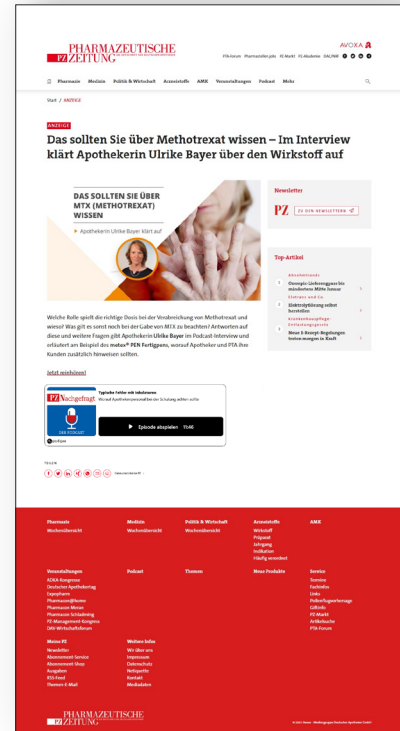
PHARMAZEUTISCHE PZ ZEITUNG

PTA-Forum Pharmazeutischer Job PZ-Markt PZ-Akademie DAC/NRF

AVOXA

Pharmazie Medizin Politik & Wirtschaft Arzneistoffe AMK Veranstaltungen Podcast Mehr

Start / ANZEIGE

ANZEIGE

Das sollten Sie über Methotrexat wissen – Im Interview klärt Apothekerin Ulrike Bayer über den Wirkstoff auf

DAS SOLLTEN SIE ÜBER MTX (METHOTREXAT) WISSEN

Apothekerin Ulrike Bayer klärt auf

Welche Rolle spielt die richtige Dosis bei der Verabreichung von Methotrexat und wieso? Was gilt es sonst noch bei der Gabe von MTX zu beachten? Antworten auf diese und weitere Fragen gibt Apothekerin Ulrike Bayer im Podcast Interview und erläutert am Beispiel des metex® PEN Fertigpens, worauf Apotheker und PTA ihre Kunden zusätzlich hinweisen sollten.

Jetzt reinhören!

PZ Nachgefragt

Typische Fehler mit Inhalatoren

Episode abspielen 11:46

Newsletter

PZ ZU DEN NEWSLETTERN

Top-Artikel

Ozempic-Lieferengpass bis mindestens Mitte Januar

Elektrolytlösung selbst herstellen

Neue E-Rezept-Regelungen testen morgen in Kraft

Pharmazie
Wochenübersicht

Medizin
Wochenübersicht

Politik & Wirtschaft
Wochenübersicht

Arzneistoffe
Wirkstoff
Präparat
Zulassung
Indikation
Häufig verordnet

AMK

Veranstaltungen
ADKA Kongress
Deutscher Apothekertag
Expopharm
Pharmacon@home
Pharmacon Meran
Pharmacon Schladming
PZ-Management-Kongress
DAV-Wirtschaftsforum

Podcast

Themen

Neue Produkte

Service
Termine
Fachinfos
Links
Pollenflugvorhersage
Giftinfo
PZ-Markt
Artikelsuche
PTA-Forum

Meine PZ
Newsletter
Abonnement-Service
Abonnement-Shop
Ausgaben
RSS-Feed
Themen E-Mail

Weitere Infos
Wir über uns
Impressum
Datenschutz
Nettiquette
Kontakt
Mediadaten

PHARMAZEUTISCHE PZ ZEITUNG